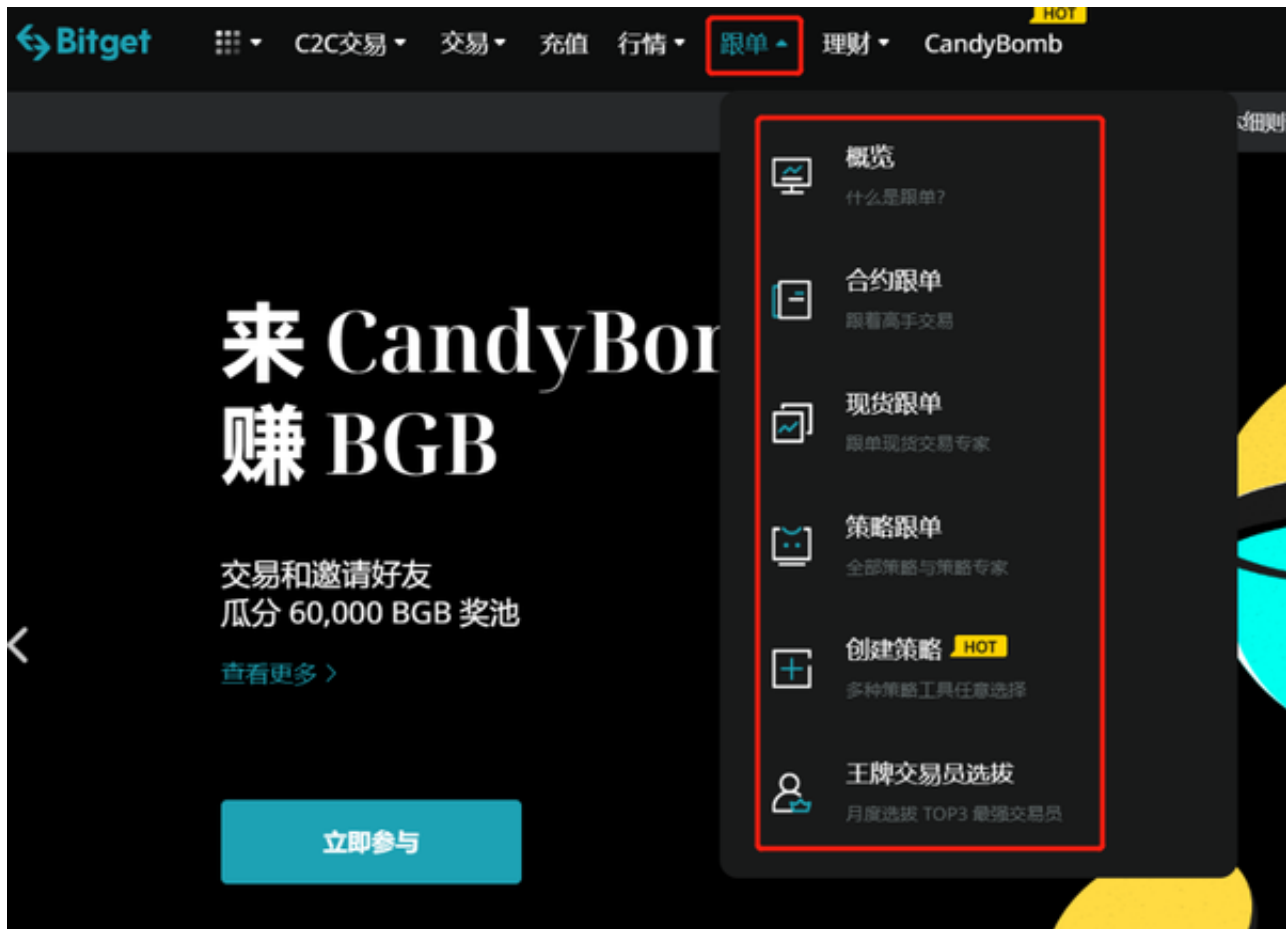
Bitget C2C交易 交易 充值 行情 跟单 理财 CandyBomb HOT

细则

概览
什么是跟单?

合约跟单
跟着高手交易

现货跟单
跟单现货交易专家

策略跟单
全部策略与策略专家

创建策略 HOT
多种策略工具任意选择

王牌交易员选拔
月度选拔 TOP3 最强交易员

来 CandyBom
赚 BGB

交易和邀请好友
瓜分 60,000 BGB 奖池

查看更多 >

立即参与